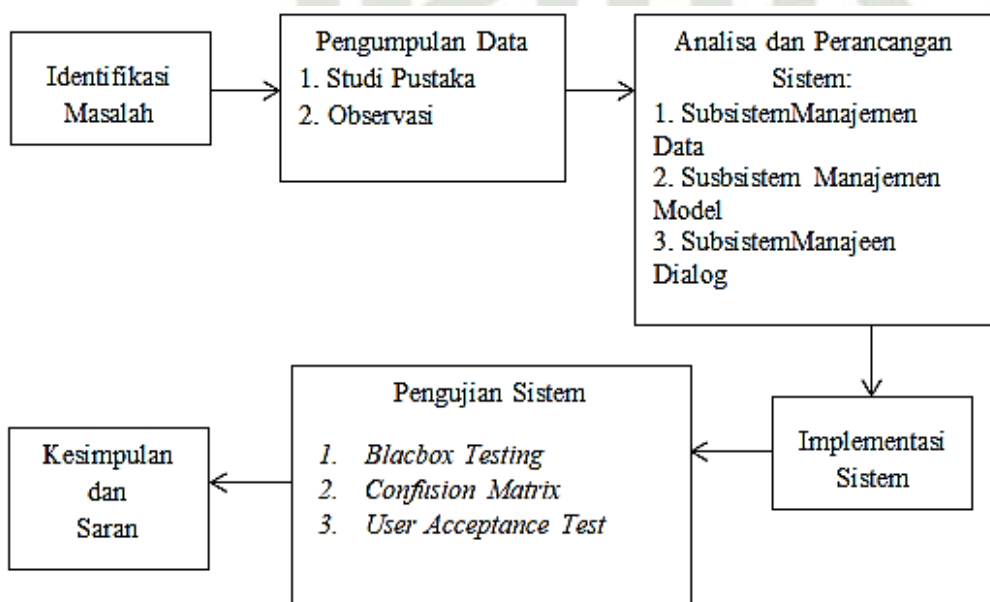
Identifikasi Masalah

Pengumpulan Data
1. Studi Pustaka
2. Observasi

Analisa dan Perancangan Sistem:
1. SubsistemManajemen Data
2. Susbsistem Manajemen Model
3. SubsistemManajeen Dialog

Implementasi Sistem

Pengujian Sistem
1. Blacbox Testing
2. Confusion Matrix
3. User Acceptance Test

Kesimpulan dan Saran